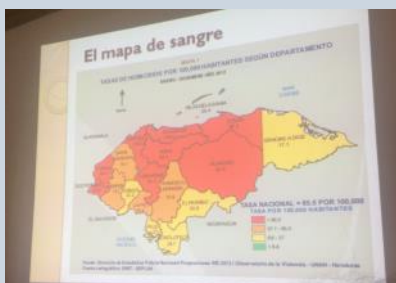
El mapa de sangre

MAPA 1
TASAS DE HOMICIDIOS POR 100,000 HABITANTES SEGÚN DEPARTAMENTO
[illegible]

ISLAS DE LA BAHIA
GRACIAS A DIOS
GUATEMALA
EL SALVADOR
NICARAGUA
EL PARAISO

TASA NACIONAL = 85.5 POR 100,000
TASA POR 100,000 HABITANTES

Fuente: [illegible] Observatorio de la Violencia - UNAH - Honduras